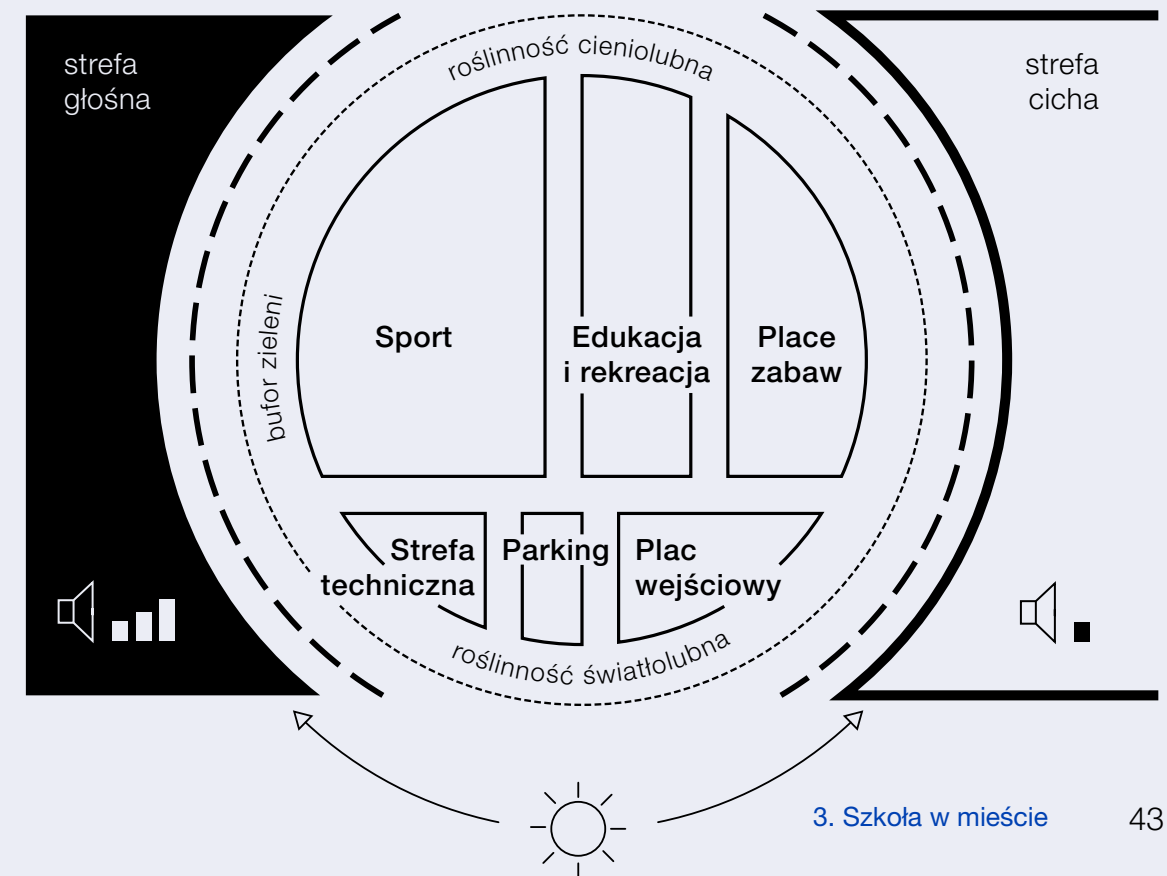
strefa
głośna

strefa
cicha

roślinność cieniolubna

bufor zieleni

Sport

Edukacja
i rekreacja

Place
zabaw

Strefa
techniczna

Parking

Plac
wejściowy

roślinność światłolubna

3. Szkoła w mieście

43